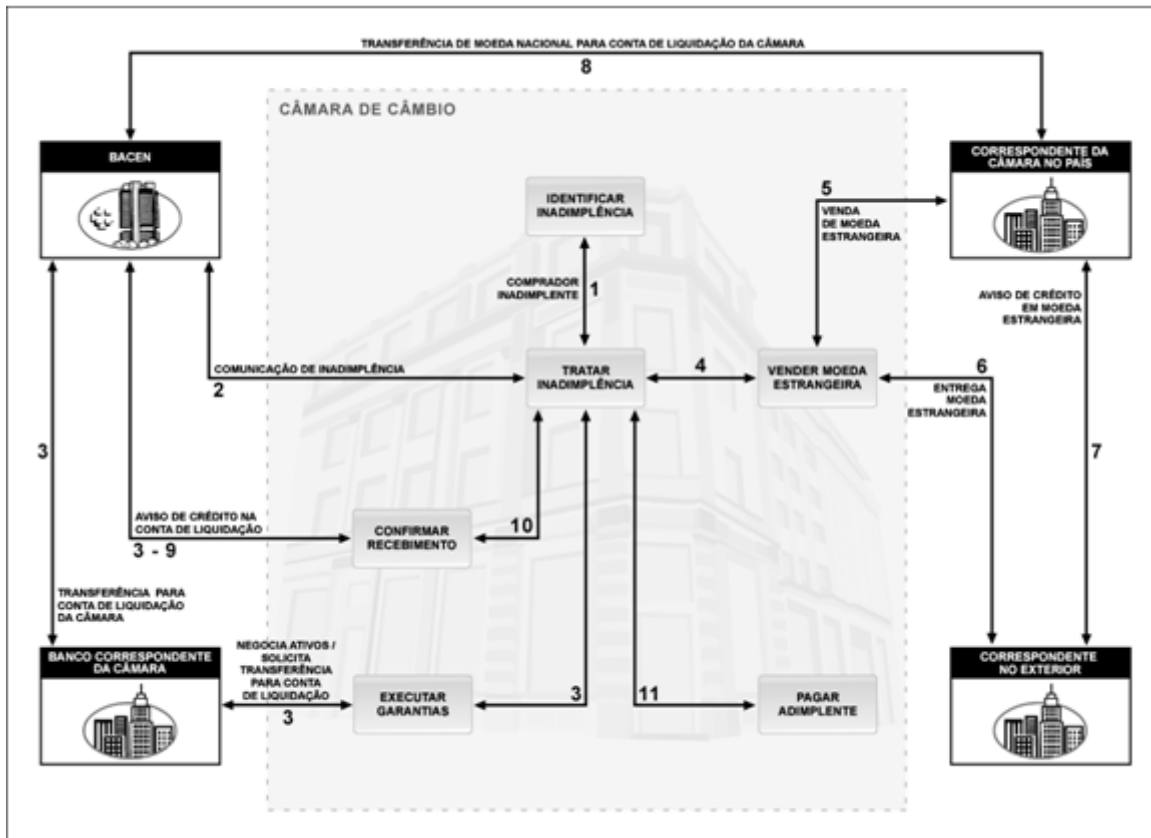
TRANSFERÊNCIA DE MOEDA NACIONAL PARA CONTA DE LIQUIDAÇÃO DA CÂMARA

8

CÂMARA DE CÂMBIO

BACEN

CORRESPONDENTE DA CÂMARA NO PAÍS

IDENTIFICAR INADIMPLÊNCIA

5

VENDA DE MOEDA ESTRANGEIRA

COMPRADOR INADIMPLENTE

1

AVISO DE CRÉDITO EM MOEDA ESTRANGEIRA

COMUNICAÇÃO DE INADIMPLÊNCIA

2

TRATAR INADIMPLÊNCIA

4

VENDER MOEDA ESTRANGEIRA

6

ENTREGA MOEDA ESTRANGEIRA

3

7

AVISO DE CRÉDITO NA CONTA DE LIQUIDAÇÃO

3 - 9

CONFIRMAR RECEBIMENTO

10

TRANSFERÊNCIA PARA CONTA DE LIQUIDAÇÃO DA CÂMARA

BANCO CORRESPONDENTE DA CÂMARA

NEGOCIA ATIVOS / SOLICITA TRANSFERÊNCIA PARA CONTA DE LIQUIDAÇÃO

3

EXECUTAR GARANTIAS

3

11

PAGAR ADIMPLENTE

CORRESPONDENTE NO EXTERIOR